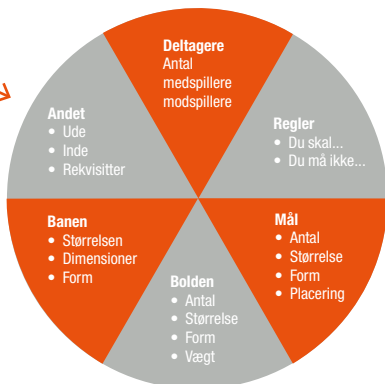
Deltagere
Antal
medspillere
modspillere

Regler
• Du skal...
• Du må ikke...

Mål
• Antal
• Størrelse
• Form
• Placering

Bolden
• Antal
• Størrelse
• Form
• Vægt

Banen
• Størrelsen
• Dimensioner
• Form

Andet
• Ude
• Inde
• Rekvisitter